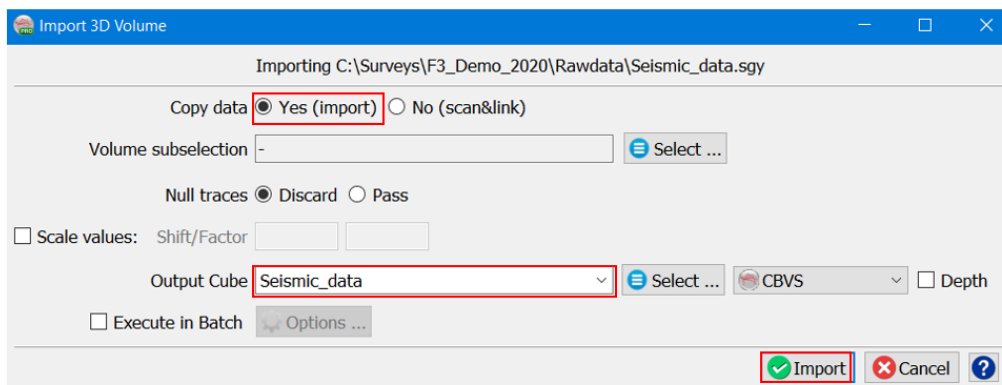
Import 3D Volume

Importing C:\Surveys\F3_Demo_2020\Rawdata\Seismic_data.sgy

Copy data Yes (import) No (scan&link)

Volume subselection -

Select ...

Null traces Discard Pass

Scale values: Shift/Factor

Output Cube Seismic_data

Select ...

CBVS

Depth

Execute in Batch

Options ...

Import

Cancel

?